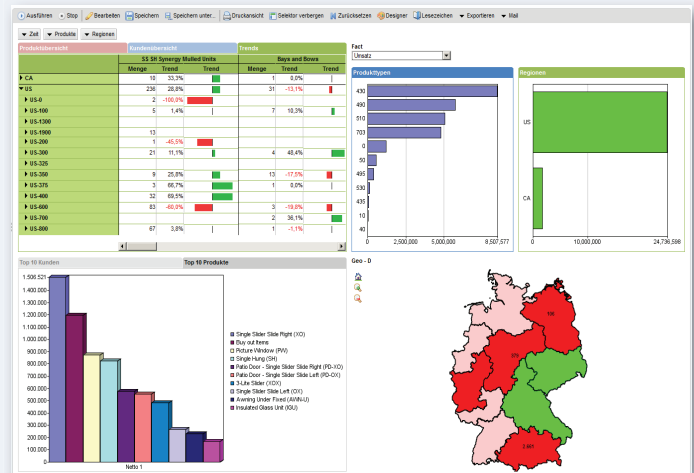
Ausführen  Stop  Bearbeiten  Speichern  Speichern unter...  Druckansicht  Selektor verbergen  Zurücksetzen  Designer  Lesezeichen  Exportieren  Mail

Zeit  Produkte  Regionen

| Produktübersicht | Kundenübersicht | | | Trends | | |
|---|---|---|---|---|---|---|
| | SS Sf Synergy Mulled Units | | | Bays and Bows | | |
| | Menge | Trend | Trend | Menge | Trend | Trend |
| CA | 10 | 33,3% | | 1 | 0,0% | |
| US | 236 | 28,8% | | 31 | -13,1% | |
| US-0 | 2 | -100,0% | | | | |
| US-100 | 5 | 1,4% | | 7 | 10,3% | |
| US-1300 | | | | | | |
| US-1900 | 13 | | | | | |
| US-200 | 1 | -45,5% | | | | |
| US-300 | 21 | 11,1% | | 4 | 46,4% | |
| US-325 | | | | | | |
| US-350 | 9 | 25,8% | | 13 | -17,5% | |
| US-375 | 3 | 66,7% | | 1 | 0,0% | |
| US-400 | 32 | 69,5% | | | | |
| US-600 | 83 | -60,0% | | 3 | -19,8% | |
| US-700 | | | | 2 | 36,1% | |
| US-800 | 67 | 3,8% | | 1 | -1,1% | |

Fact
Umsatz

Produkttypen
430
490
510
703
0
50
495
530
435
10
40
0  2,500,000  5,000,000  8,507,577

Regionen
US
CA
0  10,000,000  24,736,598

Top 10 Kunden  Top 10 Produkte

1.506.521
1.400.000
1.300.000
1.200.000
1.100.000
1.000.000
900.000
800.000
700.000
600.000
500.000
400.000
300.000
200.000
100.000
0
Netto 1

Single Slider Slide Right (XO)
Buy out Items
Picture Window (PW)
Single Hung (SH)
Patio Door - Single Slider Slide Right (PD-XO)
Patio Door - Single Slider Slide Left (PD-OX)
3-Lite Slider (XOX)
Single Slider Slide Left (OX)
Awning Under Fixed (AWN-U)
Insulated Glass Unit (IGU)

Geo - D
106
375
2,861